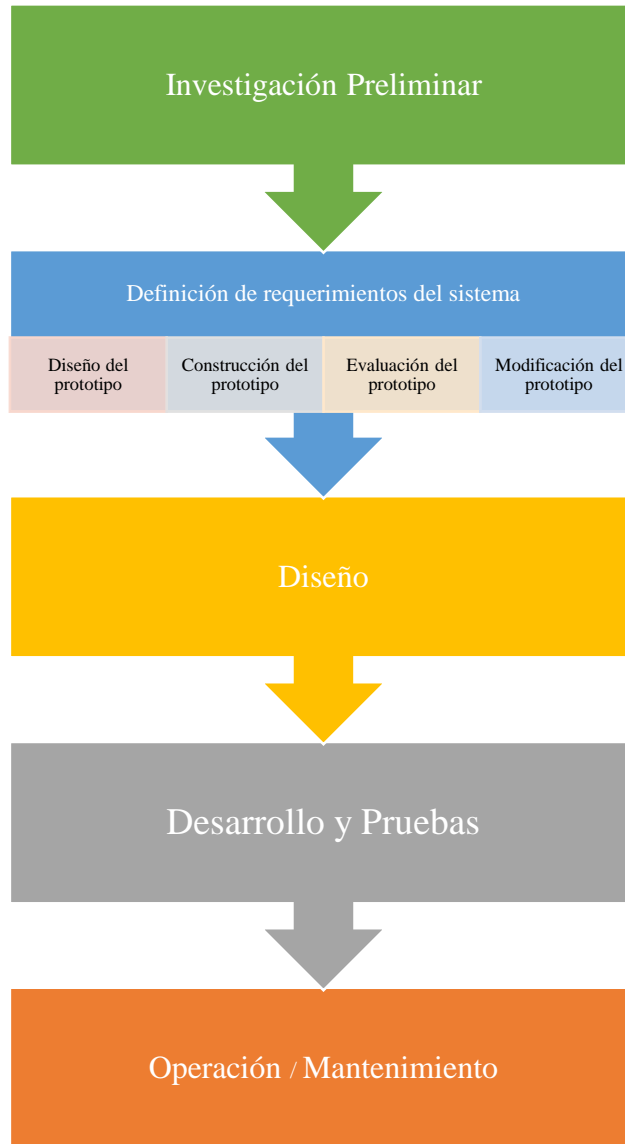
Investigación Preliminar

Definición de requerimientos del sistema

Diseño del prototipo

Construcción del prototipo

Evaluación del prototipo

Modificación del prototipo

Diseño

Desarrollo y Pruebas

Operación / Mantenimiento